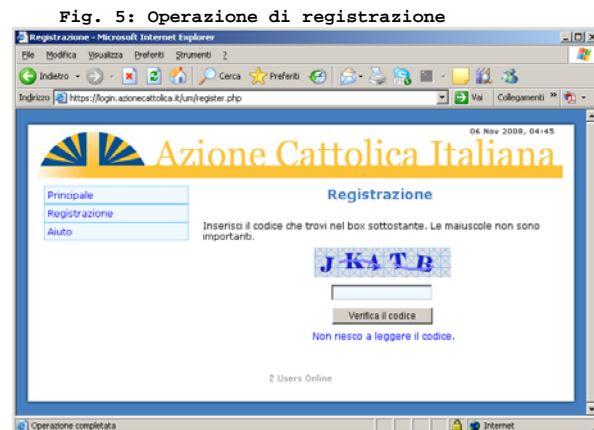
Fig. 5: Operazione di registrazione

Registrazione - Microsoft Internet Explorer

File Modifica Visualizza Preferiti Strumenti ?

Indietro Cerca Preferiti

Indirizzo https://login.azionecattolica.it/um/register.php Vai Collegamenti

06 Nov 2008, 04:45

Azione Cattolica Italiana

Principale
Registrazione
Aiuto

Registrazione

Inserisci il codice che trovi nel box sottostante. Le maiuscole non sono importanti.

JKATB

Verifica il codice

Non riesco a leggere il codice.

2 Users Online

Operazione completata

Internet